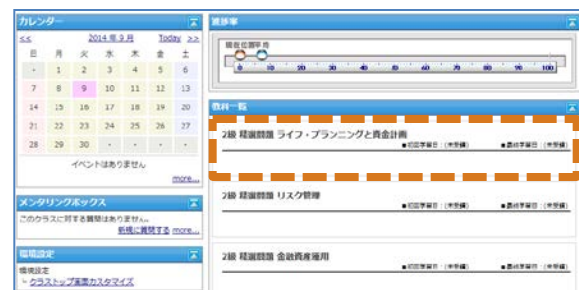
カレンダー

<< 2014 年 9 月 Today >>

| 日 | 月 | 火 | 水 | 木 | 金 | 土 |
|---|---|---|---|---|---|---|
| - | 1 | 2 | 3 | 4 | 5 | 6 |
| 7 | 8 | 9 | 10 | 11 | 12 | 13 |
| 14 | 15 | 16 | 17 | 18 | 19 | 20 |
| 21 | 22 | 23 | 24 | 25 | 26 | 27 |
| 28 | 29 | 30 | - | - | - | - |

イベントはありません

more...

メンタリングボックス

このクラスに対する質問はありません...

新規に質問する more...

環境設定

環境設定

クラストップ画面カスタマイズ

進捗率

現在位置平均

0 10 20 30 40 50 60 70 80 90 100

教科一覧

2級 精選問題 ライフ・プランニングと資金計画

■初回学習日：(未受講) ■最終学習日：(未受講)

2級 精選問題 リスク管理

■初回学習日：(未受講) ■最終学習日：(未受講)

2級 精選問題 金融資産運用

■初回学習日：(未受講) ■最終学習日：(未受講)